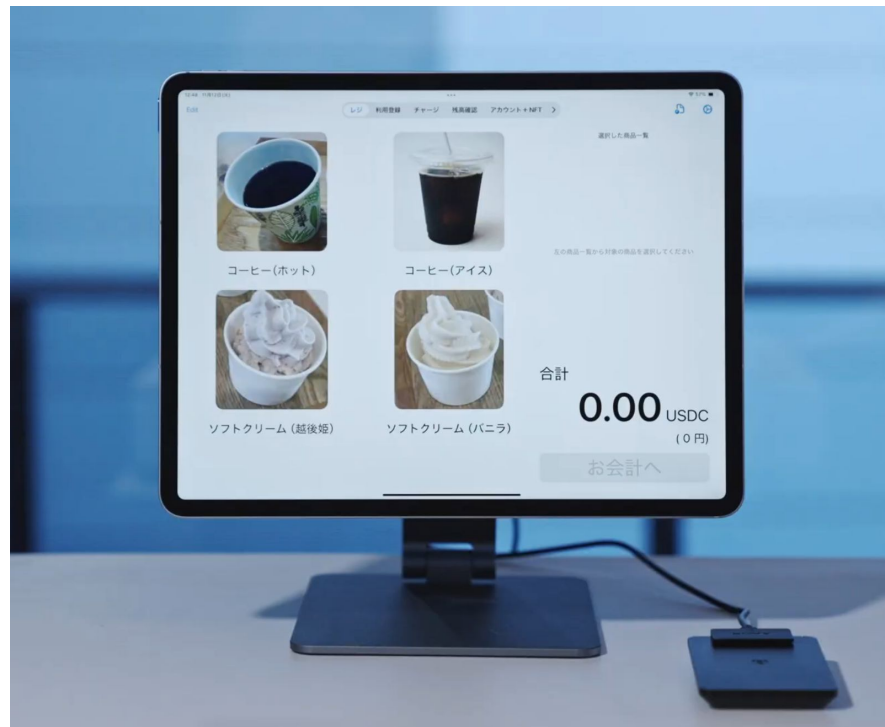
Edit

レジ 利用登録 チャージ 残高確認 アカウント＋NFT >

選択した商品一覧

左の商品一覧から対象の商品を選択してください

コーヒー(ホット)

コーヒー(アイス)

ソフトクリーム (越後姫)

ソフトクリーム (バニラ)

合計

0.00 USDC

(0円)

お会計へ